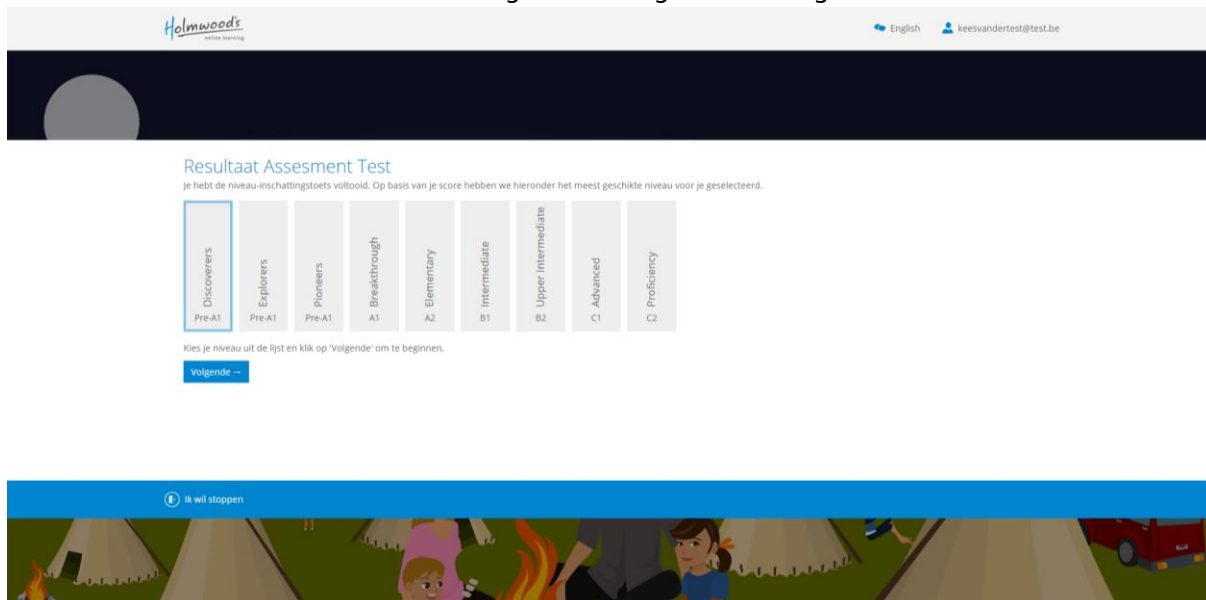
Holmwood's
online learning

English keesvandertest@test.be

Resultaat Assesment Test

Je hebt de niveau-inschattingstoets voltooid. Op basis van je score hebben we hieronder het meest geschikte niveau voor je geselecteerd.

Discoverers
Pre-A1

Explorers
Pre-A1

Pioneers
Pre-A1

Breakthrough
A1

Elementary
A2

Intermediate
B1

Upper Intermediate
B2

Advanced
C1

Proficiency
C2

Kies je niveau uit de lijst en klik op 'Volgende' om te beginnen.

Volgende →

Ik wil stoppen